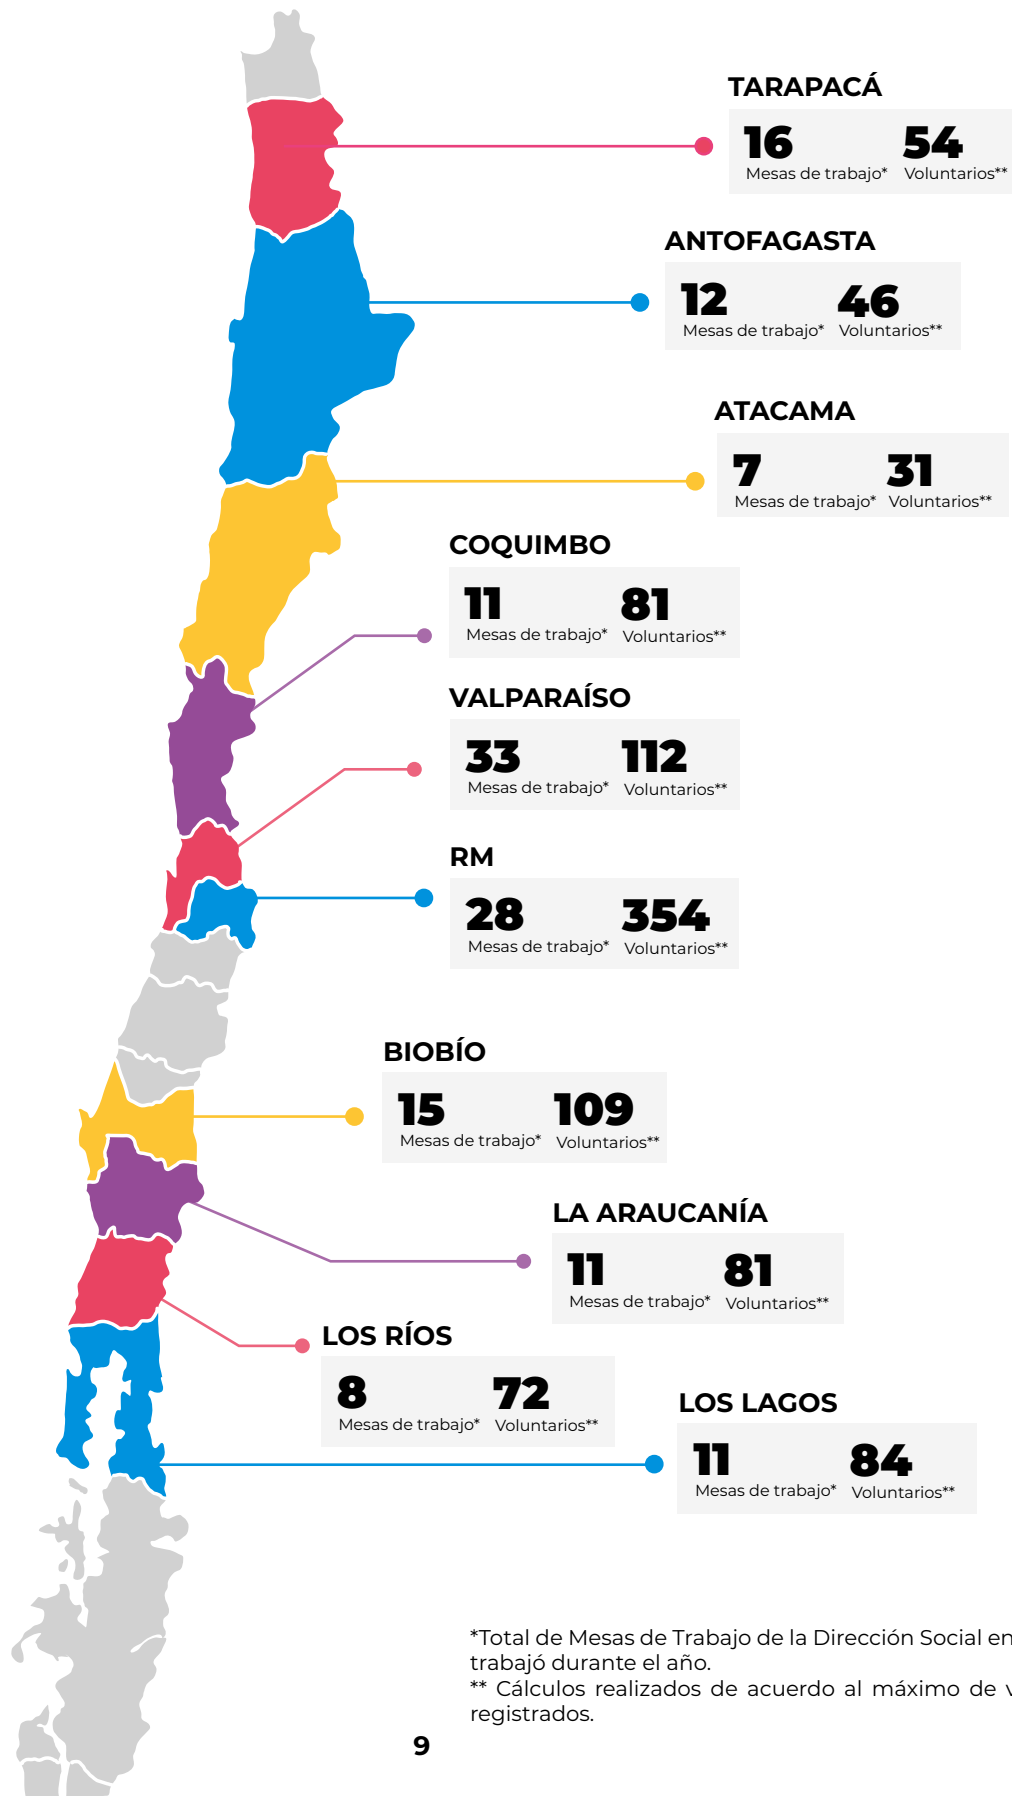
TARAPACÁ
16 Mesas de trabajo* 54 Voluntarios**

ANTOFAGASTA
12 Mesas de trabajo* 46 Voluntarios**

ATACAMA
7 Mesas de trabajo* 31 Voluntarios**

COQUIMBO
11 Mesas de trabajo* 81 Voluntarios**

VALPARAÍSO
33 Mesas de trabajo* 112 Voluntarios**

RM
28 Mesas de trabajo* 354 Voluntarios**

BIOBÍO
15 Mesas de trabajo* 109 Voluntarios**

LA ARAUCANÍA
11 Mesas de trabajo* 81 Voluntarios**

LOS RÍOS
8 Mesas de trabajo* 72 Voluntarios**

LOS LAGOS
11 Mesas de trabajo* 84 Voluntarios**

*Total de Mesas de Trabajo de la Dirección Social en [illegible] trabajó durante el año.
** Cálculos realizados de acuerdo al máximo de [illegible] registrados.

9